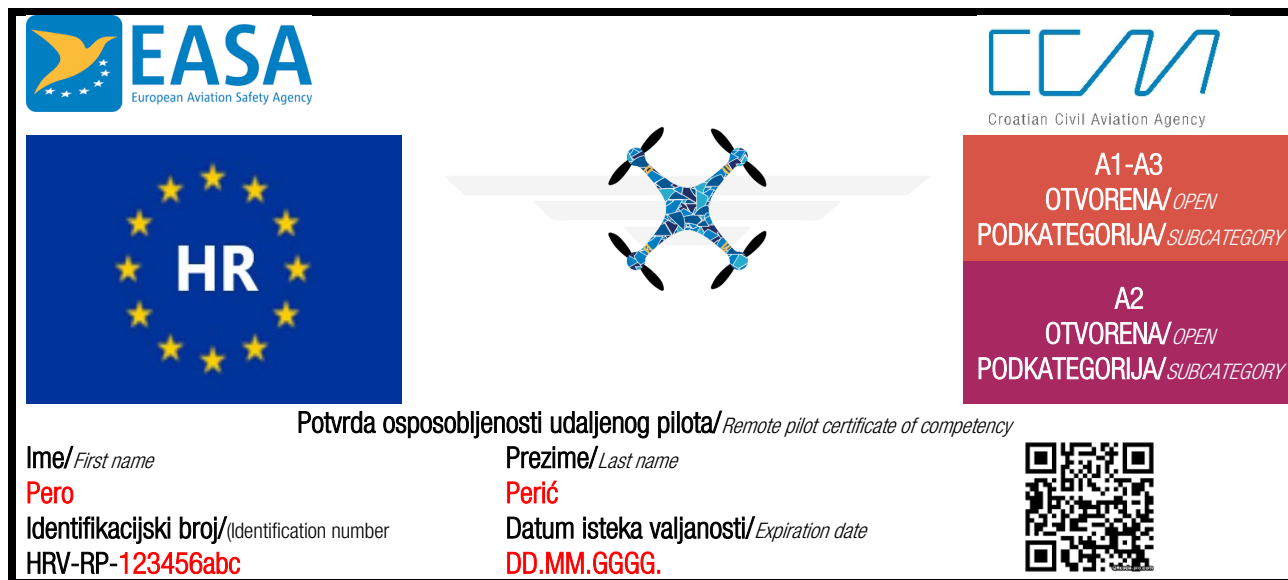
EASA
European Aviation Safety Agency

CCAA
Croatian Civil Aviation Agency

HR

A1-A3
OTVORENA/OPEN
PODKATEGORIJA/SUBCATEGORY

A2
OTVORENA/OPEN
PODKATEGORIJA/SUBCATEGORY

Potvrda osposobljenosti udaljenog pilota/Remote pilot certificate of competency

Ime/First name
Pero

Prezime/Last name
Perić

Identifikacijski broj/(Identification number
HRV-RP-123456abc

Datum isteka valjanosti/Expiration date
DD.MM.GGGG.